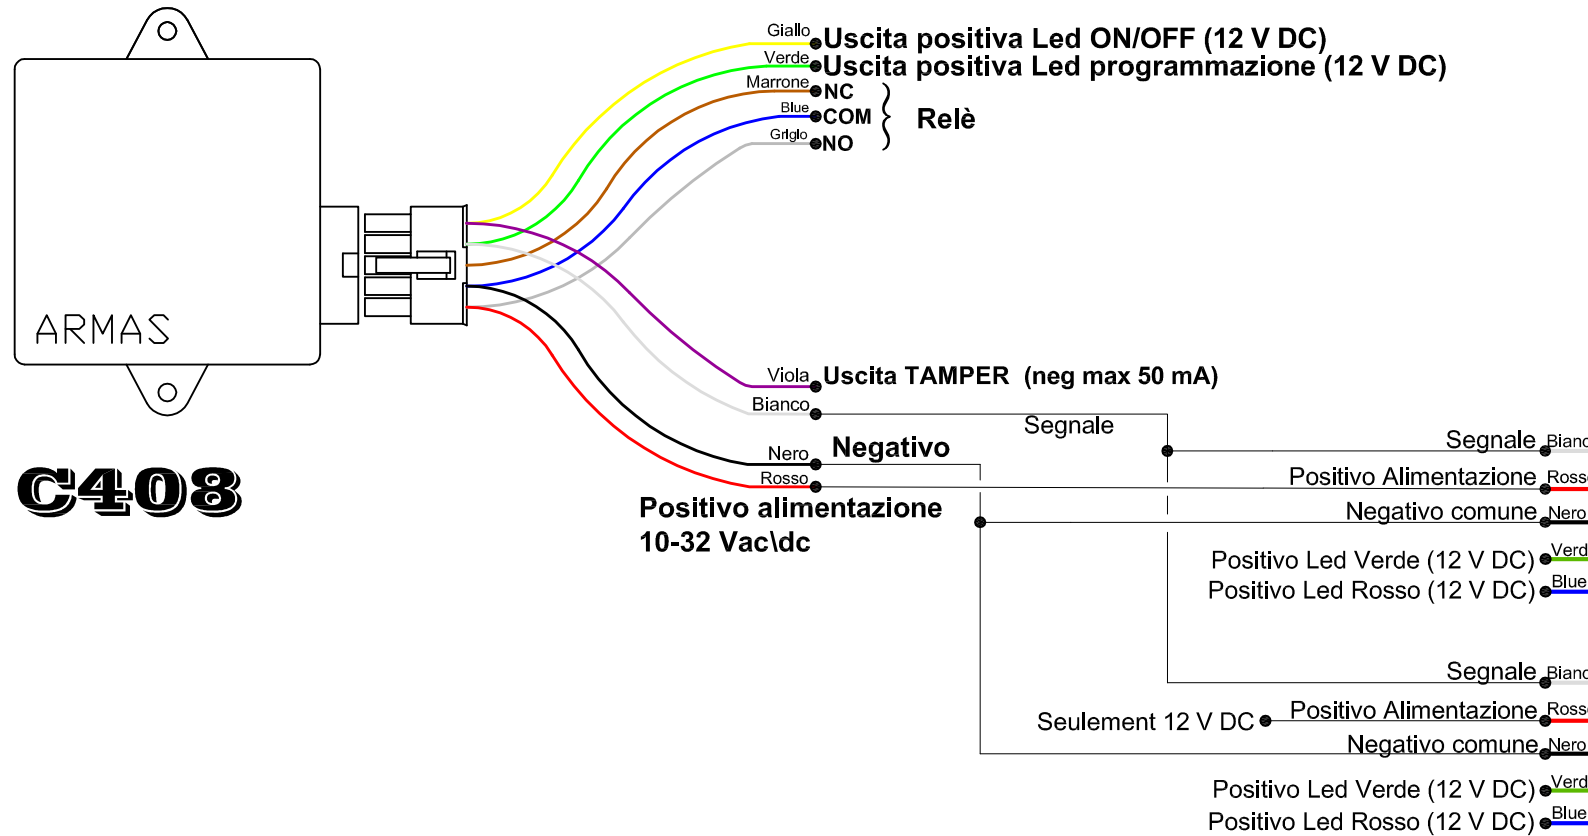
Giallo Uscita positiva Led ON/OFF (12 V DC)
Verde Uscita positiva Led programmazione (12 V DC)
Marrone NC
Blue COM
Grigio NO
Relè

ARMAS

C408

Viola Uscita TAMPER (neg max 50 mA)
Bianco
Segnale
Nero Negativo
Rosso
Positivo alimentazione
10-32 Vac\dc

Segnale Bianc
Positivo Alimentazione Ross
Negativo comune Nero
Positivo Led Verde (12 V DC) Verd
Positivo Led Rosso (12 V DC) Blue

Segnale Bianc
Seulement 12 V DC Positivo Alimentazione Ross
Negativo comune Nero
Positivo Led Verde (12 V DC) Verd
Positivo Led Rosso (12 V DC) Blue